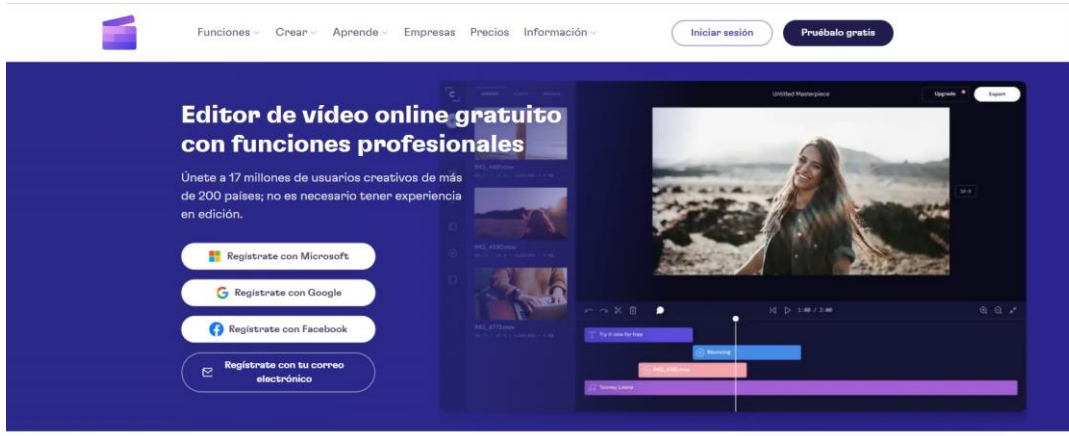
Funciones Crear Aprende Empresas Precios Información

Iniciar sesión

Pruébalo gratis

Editor de vídeo online gratuito con funciones profesionales

Únete a 17 millones de usuarios creativos de más de 200 países; no es necesario tener experiencia en edición.

Regístrate con Microsoft

Regístrate con Google

Regístrate con Facebook

Regístrate con tu correo electrónico

Untitled Masterpiece

Upgrade

Export

IMG_4461.mov

IMG_4590.mov

IMG_4773.mov

16:9

1:00 / 2:00

Try it now for free

Reviewing

IMG_4590.mov

Tommy Lomne